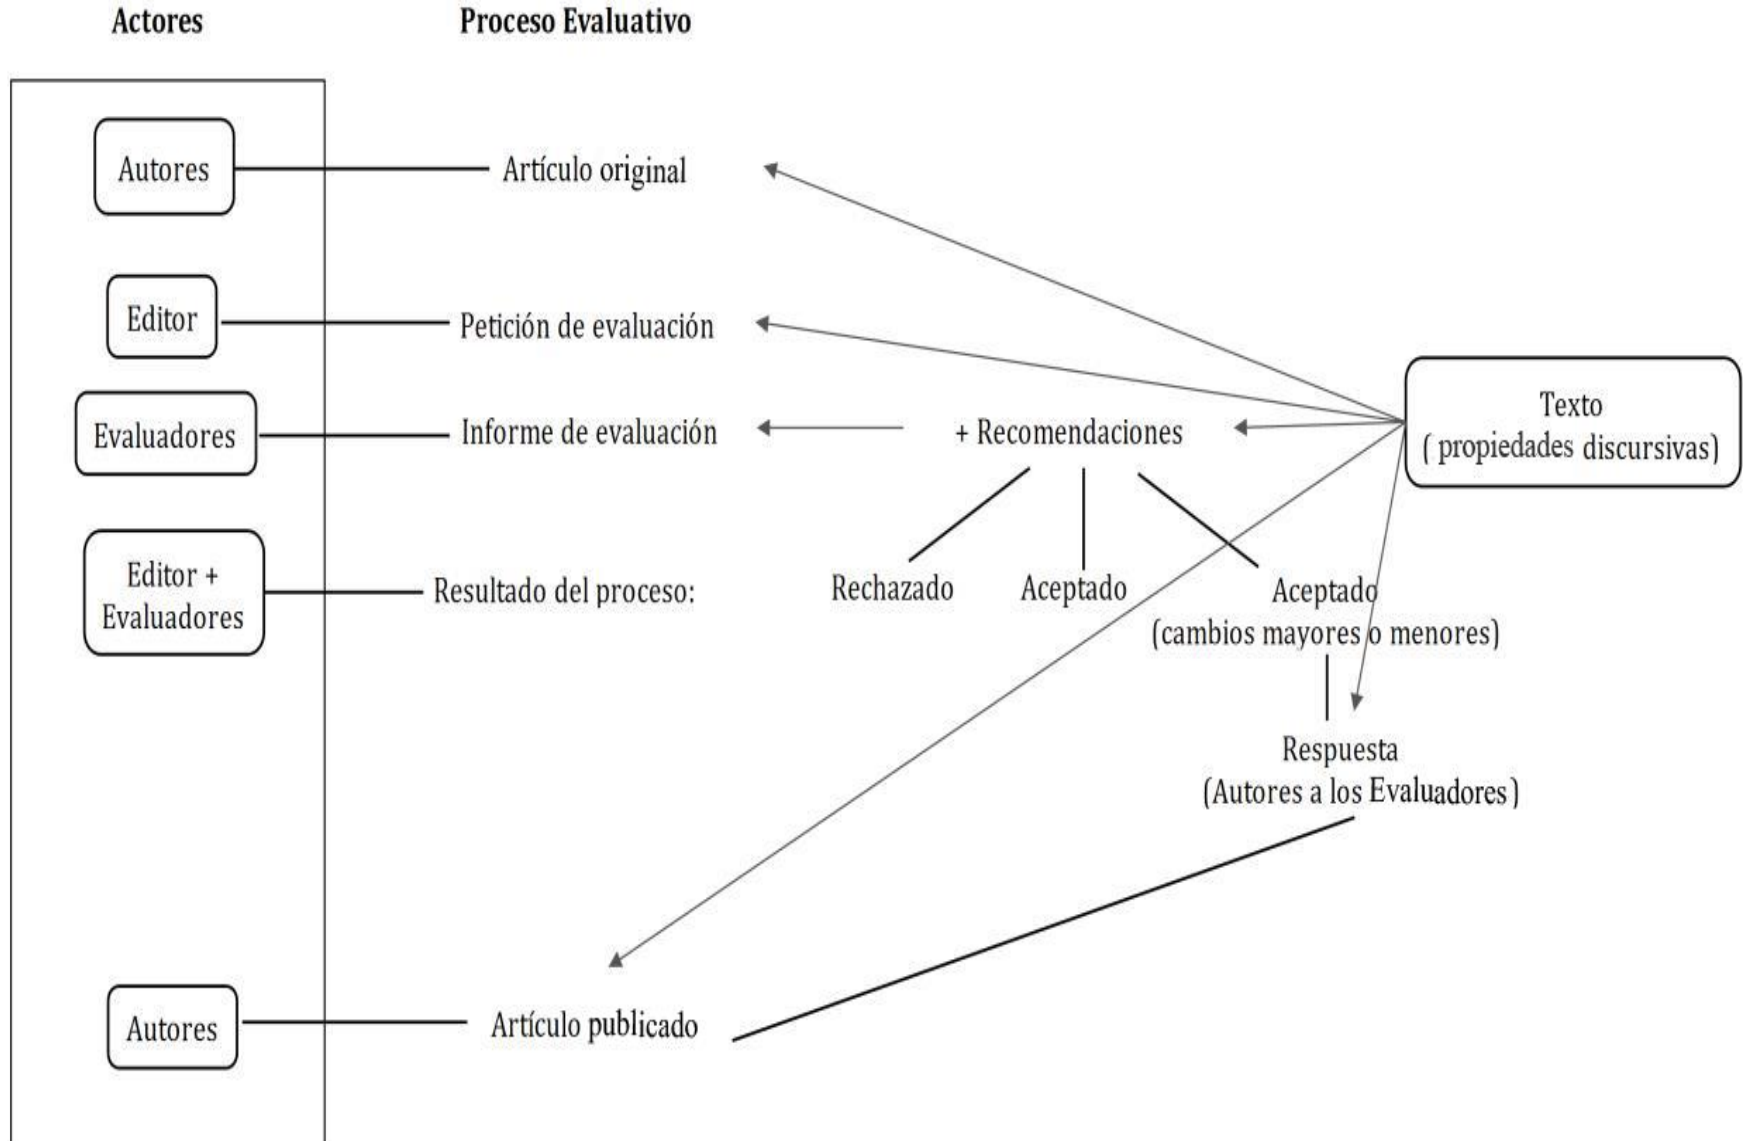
Actores

Proceso Evaluativo

Autores

Artículo original

Editor

Petición de evaluación

Evaluadores

Informe de evaluación

+ Recomendaciones

Texto
( propiedades discursivas)

Editor +
Evaluadores

Resultado del proceso:

Rechazado

Aceptado

Aceptado
(cambios mayores o menores)

Respuesta
(Autores a los Evaluadores)

Autores

Artículo publicado